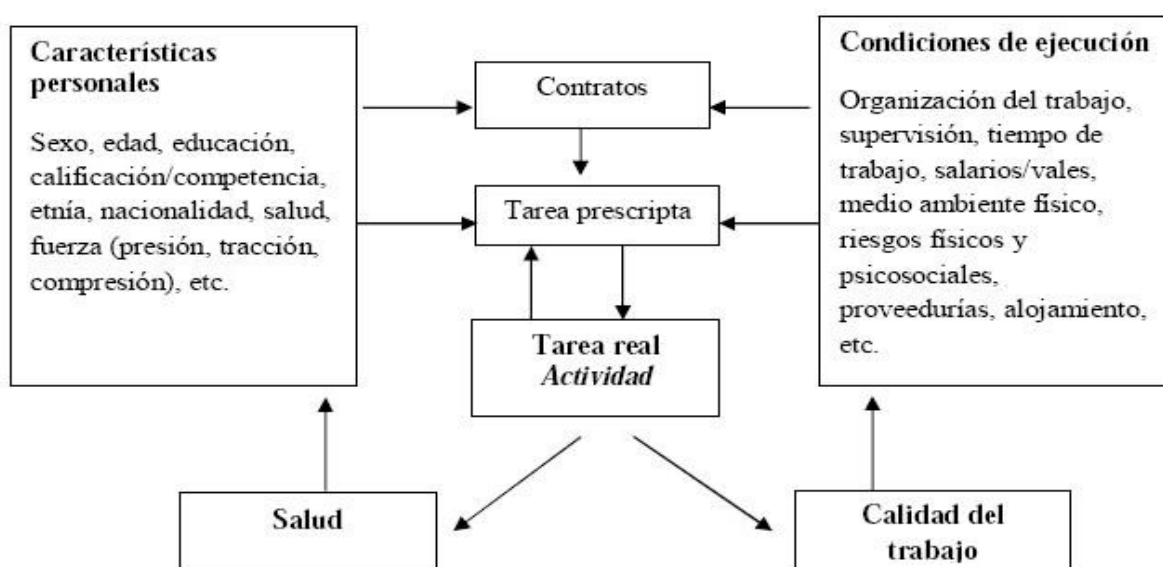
Características personales

Sexo, edad, educación, calificación/competencia, etnía, nacionalidad, salud, fuerza (presión, tracción, compresión), etc.

Contratos

Tarea prescripta

Tarea real
*Actividad*

Condiciones de ejecución

Organización del trabajo, supervisión, tiempo de trabajo, salarios/vales, medio ambiente físico, riesgos físicos y psicosociales, proveedurías, alojamiento, etc.

Salud

Calidad del trabajo